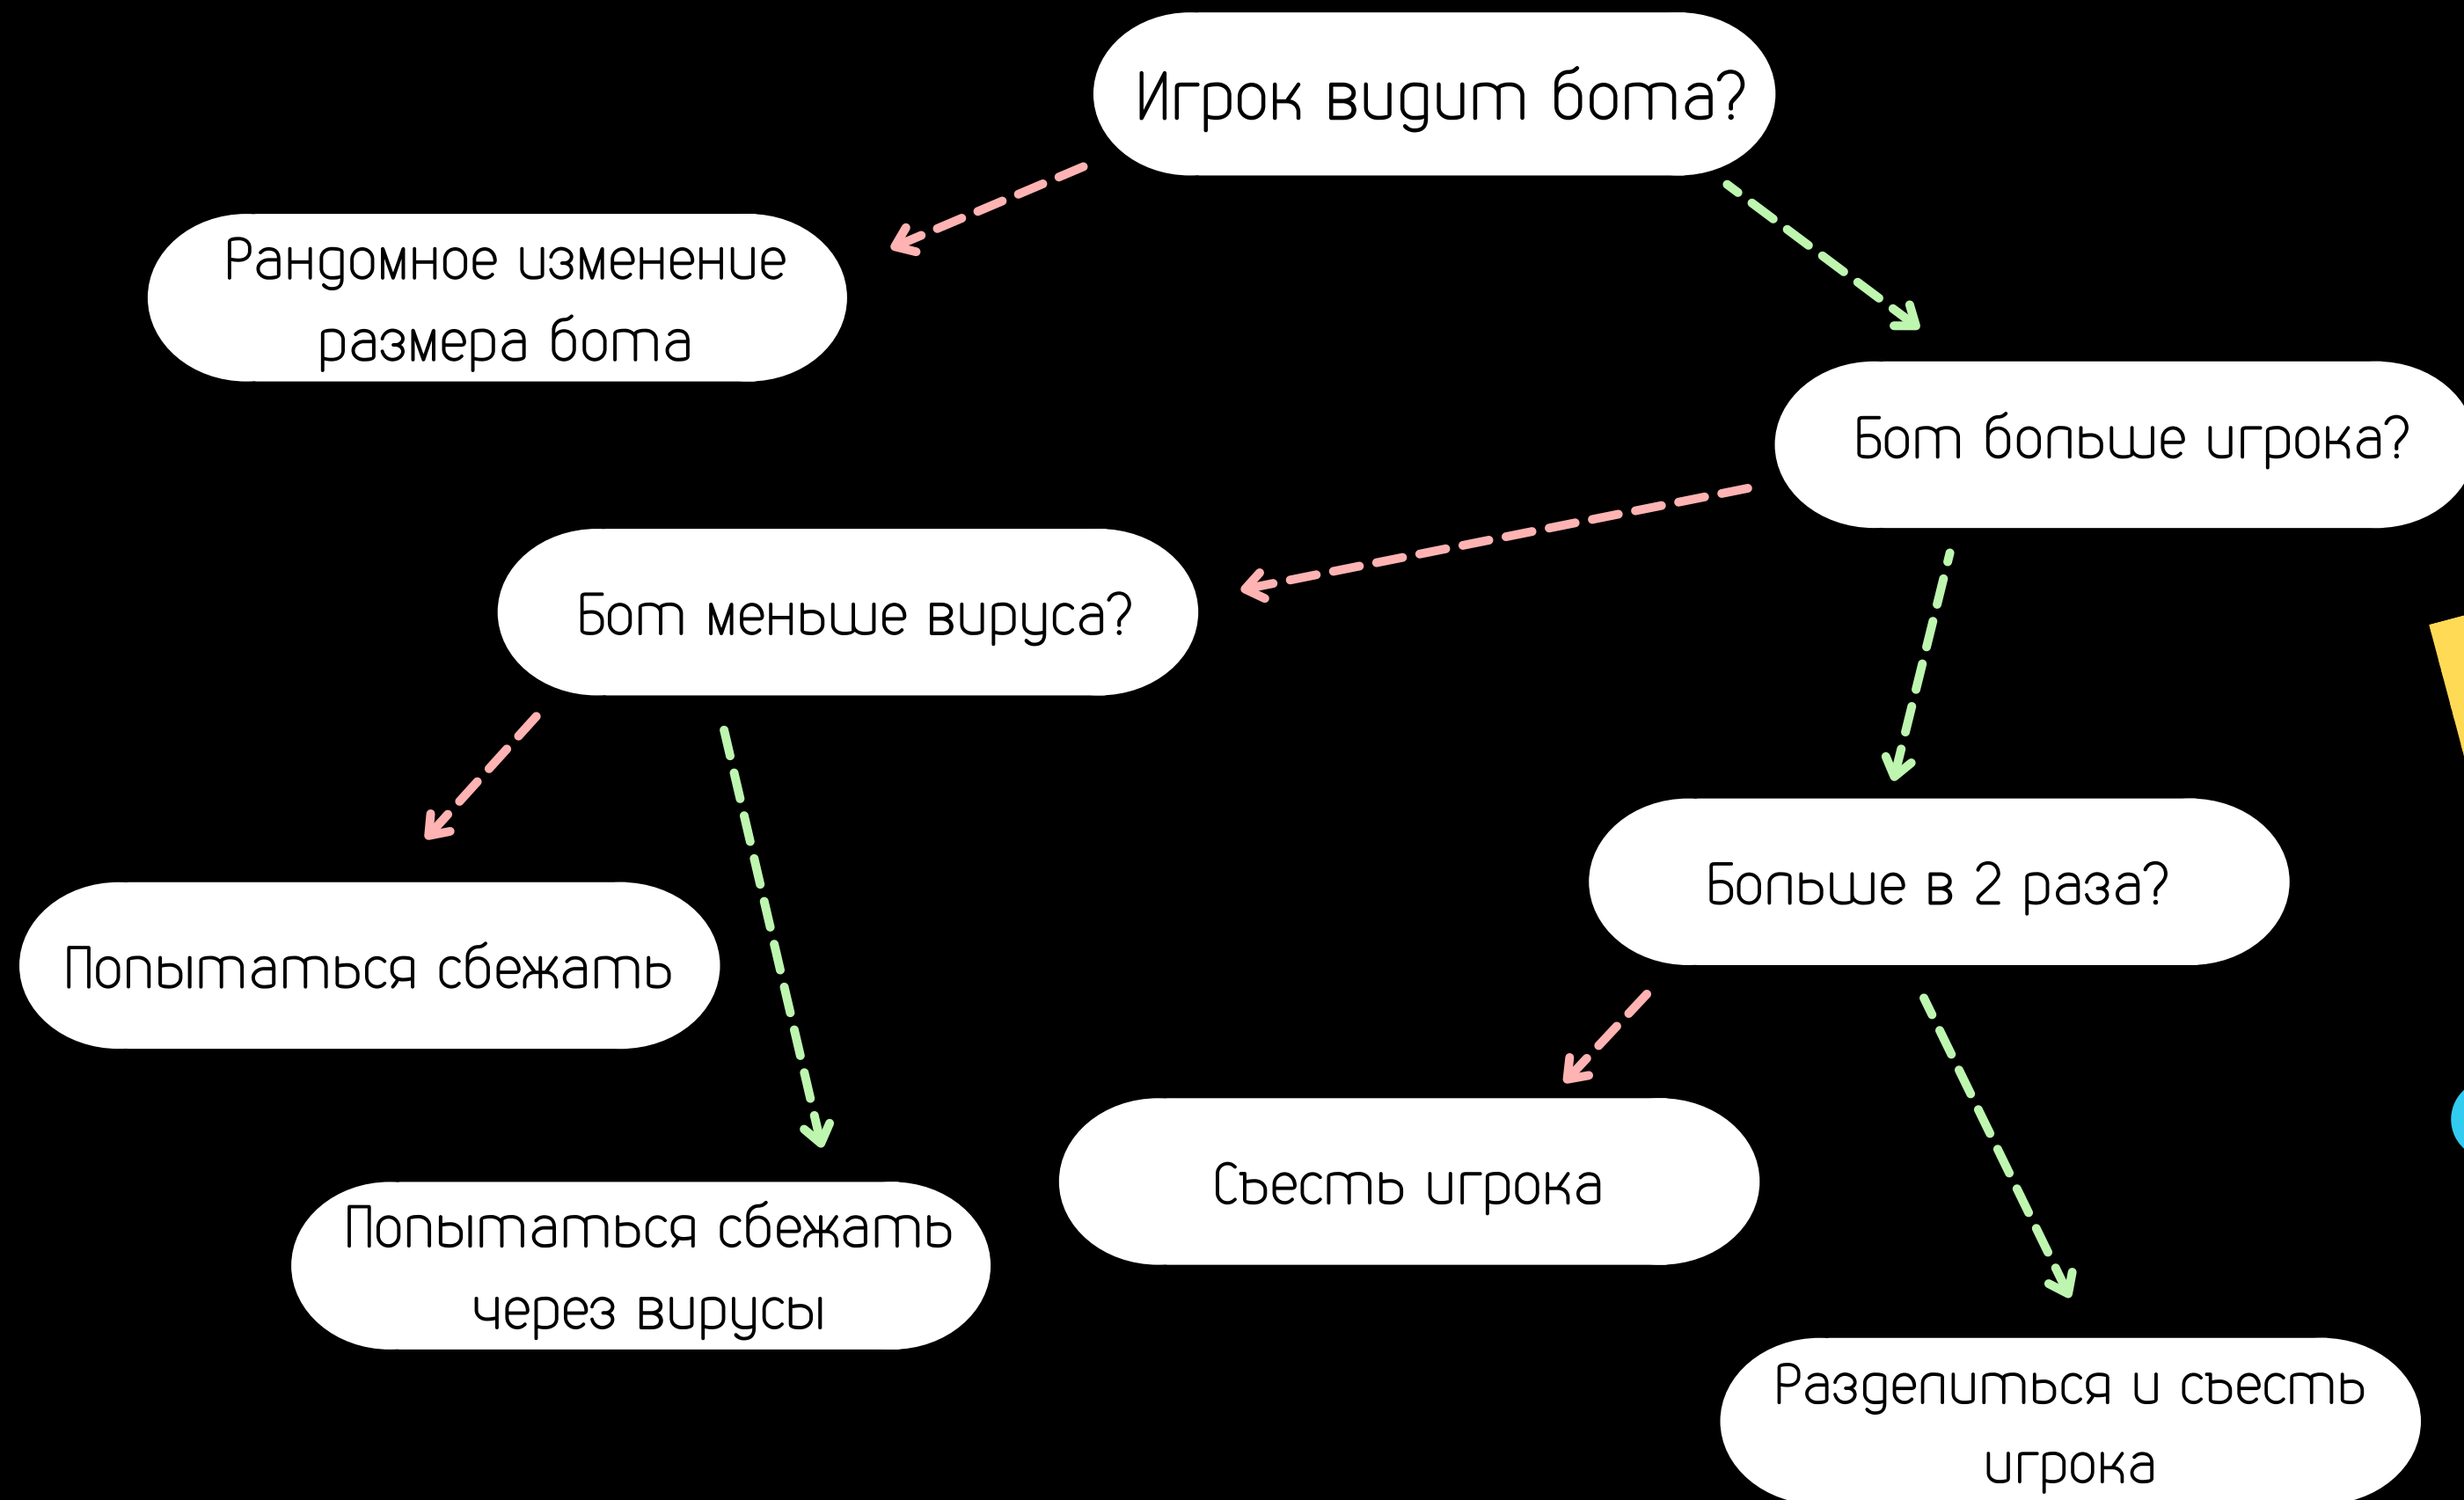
Игрок видит бота?

Рандомное изменение размера бота

Бот больше игрока?

Бот меньше вируса?

Больше в 2 раза?

Попытаться сбежать

Попытаться сбежать через вирусы

Съесть игрока

Разделиться и съесть игрока